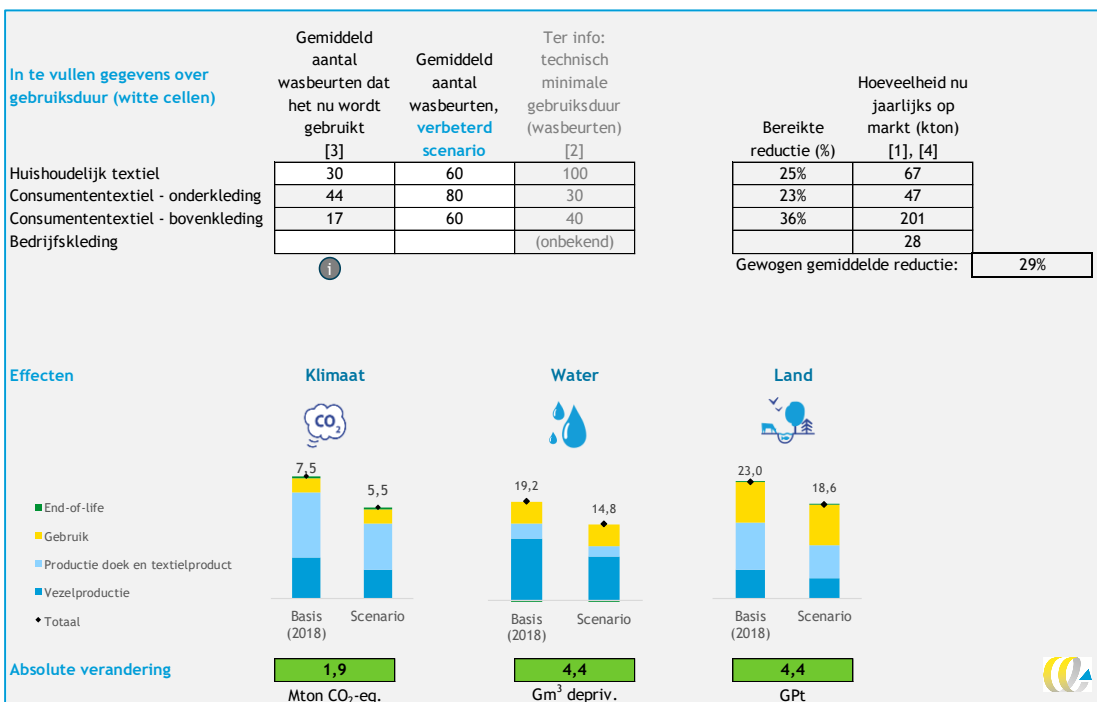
In te vullen gegevens over gebruiksduur (witte cellen)

| | Gemiddeld aantal wasbeurten dat het nu wordt gebruikt [3] | Gemiddeld aantal wasbeurten, verbeterd scenario | Ter info: technisch minimale gebruiksduur (wasbeurten) [2] | | Bereikte reductie (%) | Hoeveelheid nu jaarlijks op markt (kton) [1], [4] |
|---|---|---|---|---|---|---|
| Huishoudelijk textiel | 30 | 60 | 100 | | 25% | 67 |
| Consumententextiel - onderkleding | 44 | 80 | 30 | | 23% | 47 |
| Consumententextiel - bovenkleding | 17 | 60 | 40 | | 36% | 201 |
| Bedrijfskleding | | | (onbekend) | | | 28 |

Gewogen gemiddelde reductie: 29%

Effecten

Klimaat

$CO_2$

7,5
5,5

Water

19,2
14,8

Land

23,0
18,6

End-of-life
Gebruik
Productie doek en textielproduct
Vezelproductie
Totaal

Basis (2018)
Scenario

Basis (2018)
Scenario

Basis (2018)
Scenario

Absolute verandering

1,9
Mton $CO_2$-eq.

4,4
$Gm^3$ depriv.

4,4
GPt